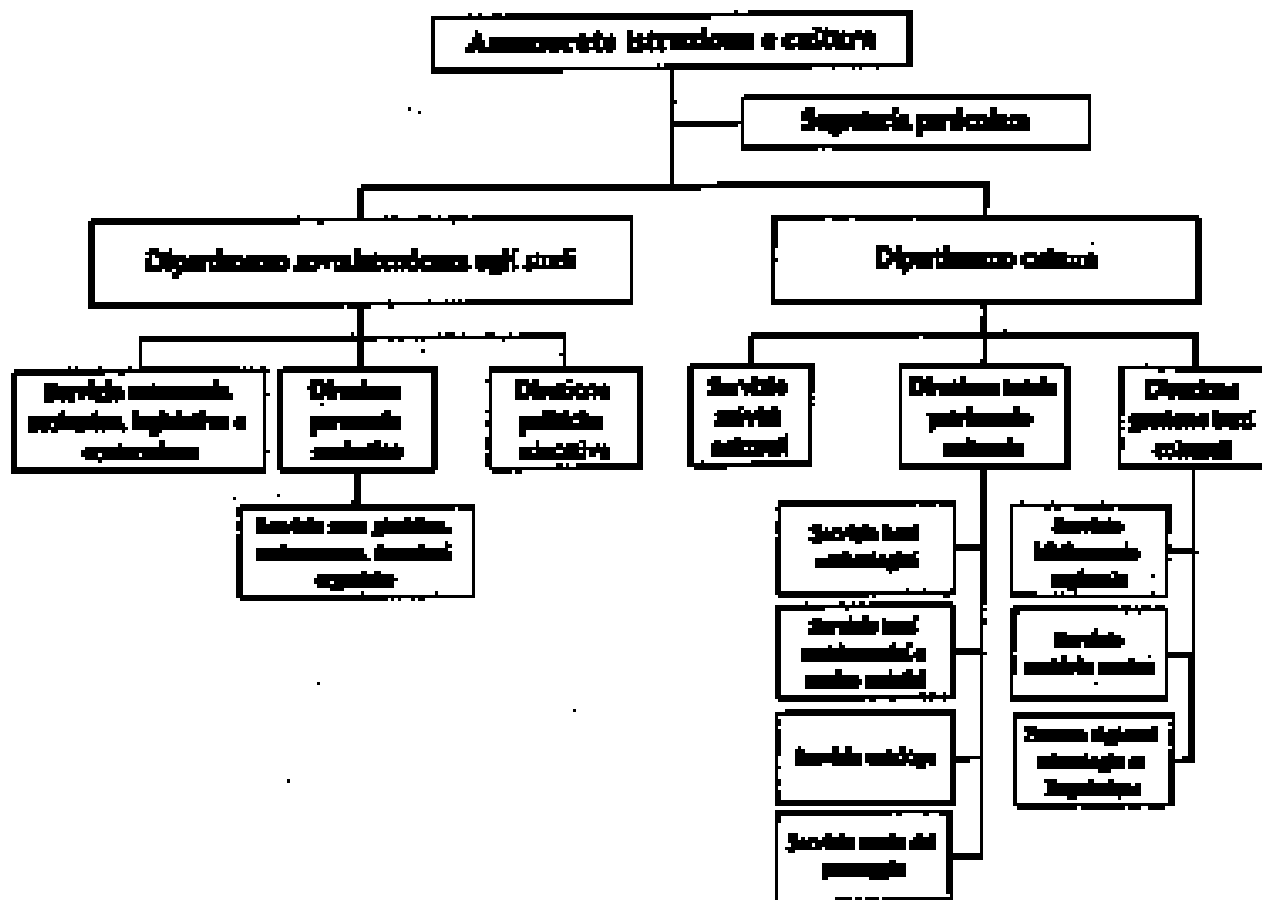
Assessorato istruzione e cultura

Segreteria particolare

Dipartimento sovraintendenza agli studi

Dipartimento cultura

Servizio autonomia, sviluppo, legislativo e contenzioso

Direzione personale scolastico

Direzione politiche educative

Servizio zone giuridico, economico, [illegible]

Servizio attività culturali

Direzione tutela patrimonio culturale

Direzione gestione beni culturali

Servizio beni archeologici

Servizio beni architettonici e storico artistici

Servizio catalogo

Servizio tutela del paesaggio

Servizio biblioteca regionale

Servizio archivio storico

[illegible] regionale archeologia e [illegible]